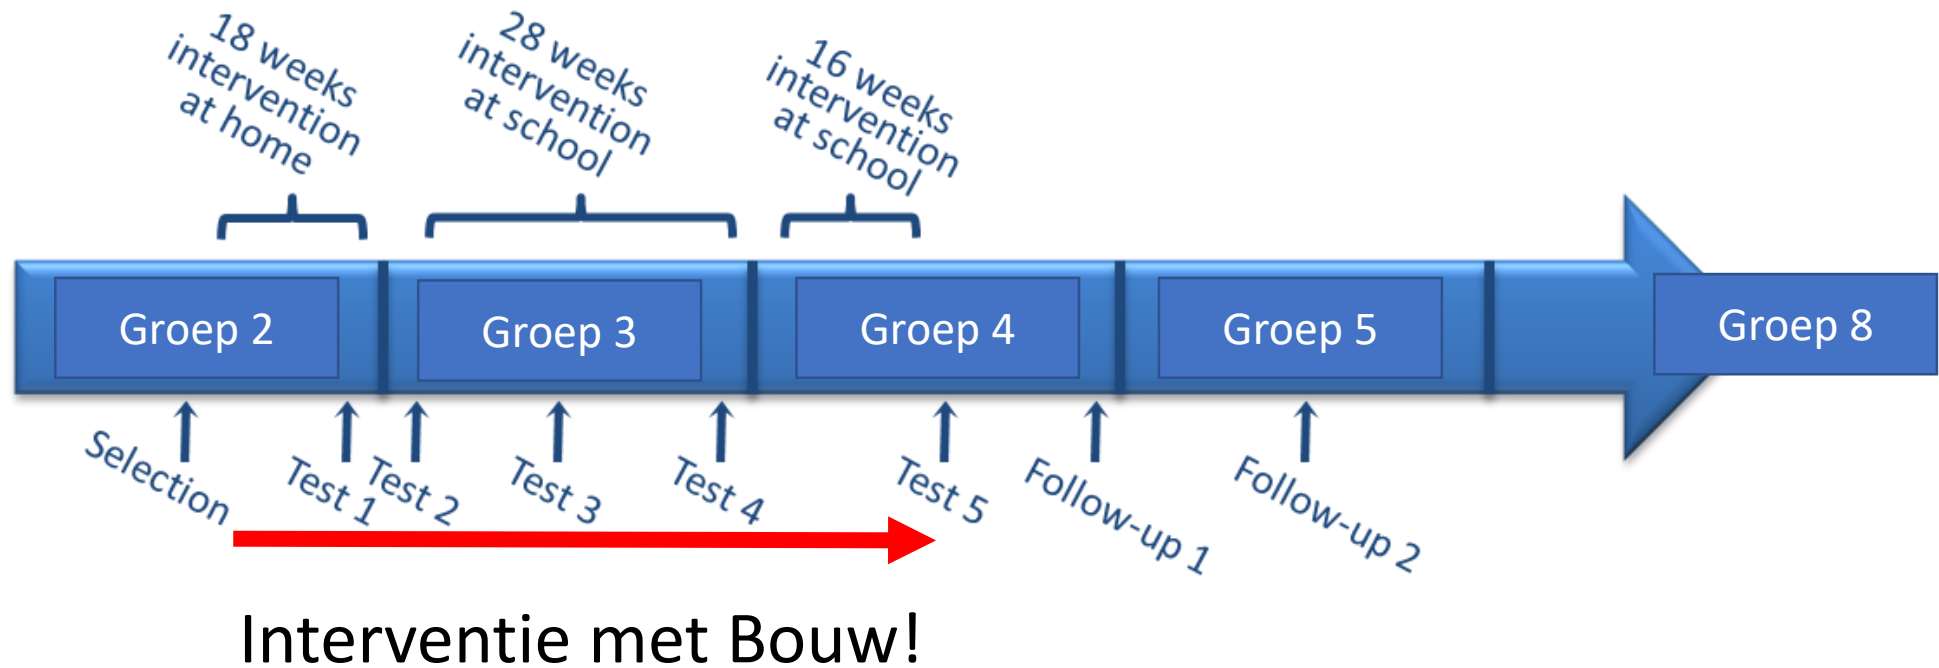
18 weeks intervention at home

28 weeks intervention at school

16 weeks intervention at school

Groep 2

Groep 3

Groep 4

Groep 5

Groep 8

Selection

Test 1

Test 2

Test 3

Test 4

Test 5

Follow-up 1

Follow-up 2

Interventie met Bouw!